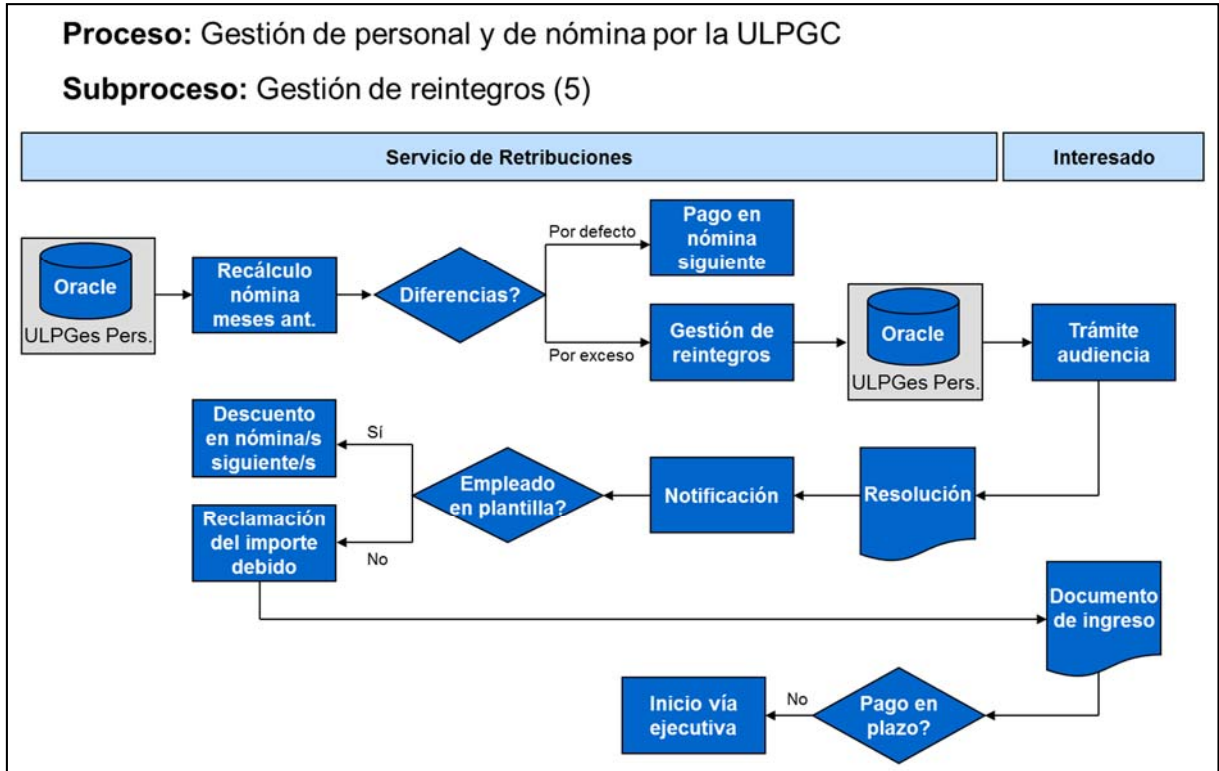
**Proceso:** Gestión de personal y de nómina por la ULPGC

**Subproceso:** Gestión de reintegros (5)

Servicio de Retribuciones

Interesado

Oracle

ULPGes Pers.

Recálculo nómina meses ant.

Diferencias?

Por defecto

Pago en nómina siguiente

Por exceso

Gestión de reintegros

Oracle

ULPGes Pers.

Trámite audiencia

Descuento en nómina/s siguiente/s

Sí

Empleado en plantilla?

Notificación

Resolución

Reclamación del importe debido

No

Documento de ingreso

Inicio vía ejecutiva

No

Pago en plazo?